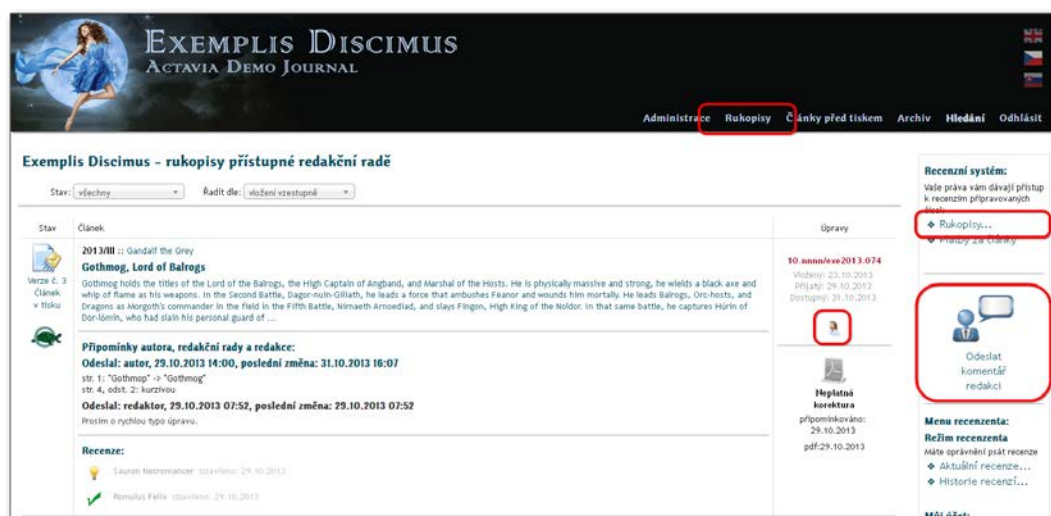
EXEMPLIS DISCIMUS
ACTAVIA DEMO JOURNAL

Administrace Rukopisy Články před tiskem Archiv Hledání Odhlásit

Exemplis Discimus - rukopisy přístupné redakční radě

Stav: všechny Řadit dle: vložení vzestupně

| Stav | Článek | Úpravy |
|---|---|---|
| Verze č. 3 Článek v tisku | 2013/III :: Gandalf the Grey **Gothmog, Lord of Balrogs** Gothmog holds the titles of the Lord of the Balrogs, the High Captain of Angband, and Marshal of the Hosts. He is physically massive and strong, he wields a black axe and whip of flame as his weapons. In the Second Battle, Dagor-nuin-Giliath, he leads a force that ambushes Fëanor and wounds him mortally. He leads Balrogs, Orc-hosts, and Dragons as Morgoth's commander in the field in the Fifth Battle, Nirnaeth Arnoediad, and slays Fingon, High King of the Noldor. In that same battle, he captures Húrin of Dor-lómin, who had slain his personal guard of ... | 10.nnnn/exe2013.074 Vložený: 23.10.2013 Přijatý: 29.10.2013 Dostupný: 31.10.2013 |

Připomínky autora, redakční rady a redakce:
Odeslal: autor, 29.10.2013 14:00, poslední změna: 31.10.2013 16:07
str. 1: "Gothmop" -> "Gothmog"
str. 4, odst. 2: kurzívou
Odeslal: redaktor, 29.10.2013 07:52, poslední změna: 29.10.2013 07:52
Prosím o rychlou typo úpravu.

Neplatná korektura
připomínkováno: 29.10.2013
pdf:29.10.2013

Recenze:
Sauron Necromancer Uzavřeno: 29.10.2013
Romulus Felix Uzavřeno: 29.10.2013

Recenzní systém:
Vaše práva vám dávají přístup k recenzím připravovaných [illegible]
◆ Rukopisy...
◆ Platby za články

Odeslat komentář redakci

Menu recenzenta:
Režim recenzenta
Máte oprávnění psát recenze
◆ Aktuální recenze...
◆ Historie recenzí...

Můj účet: